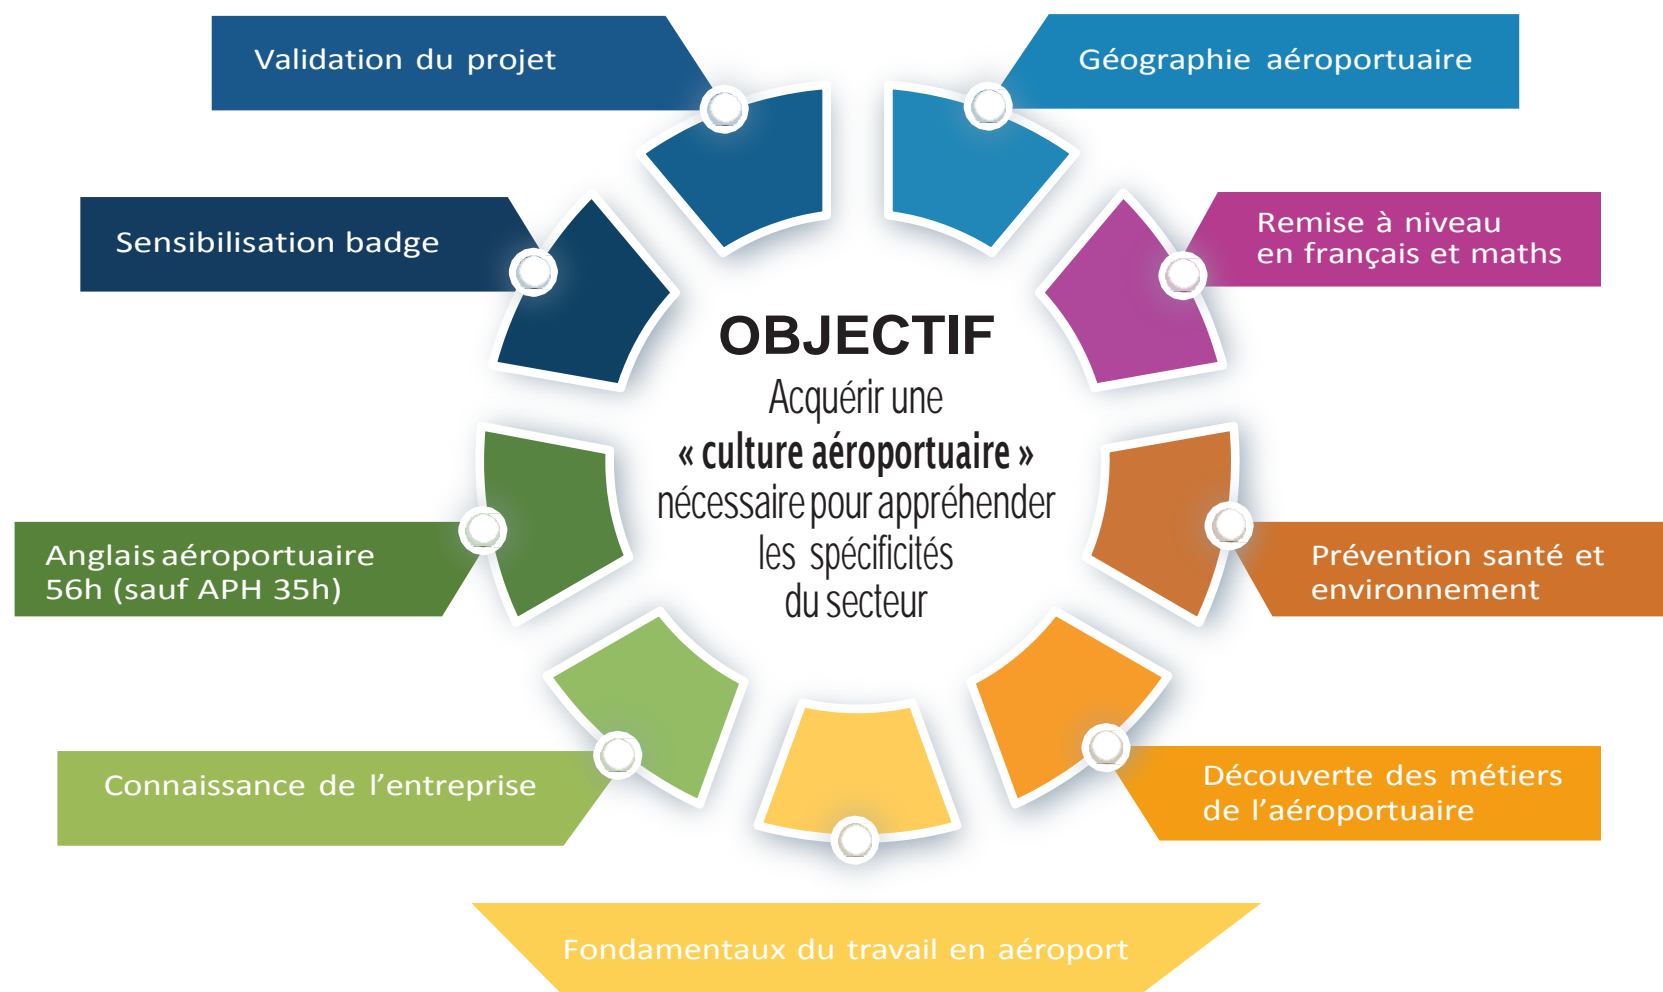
Validation du projet

Géographie aéroportuaire

Sensibilisation badge

Remise à niveau en français et maths

OBJECTIF

Acquérir une « culture aéroportuaire » nécessaire pour appréhender les spécificités du secteur

Anglais aéroportuaire 56h (sauf APH 35h)

Prévention santé et environnement

Connaissance de l'entreprise

Découverte des métiers de l'aéroportuaire

Fondamentaux du travail en aéroport